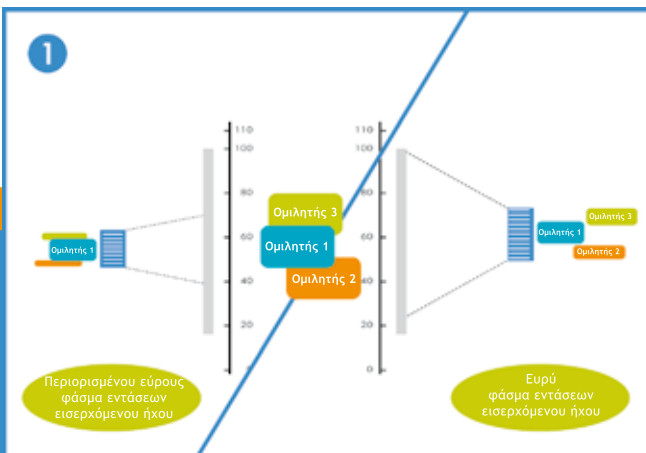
1

Ομιλητής 1

110
100
80
60
40
20

Ομιλητής 3
Ομιλητής 1
Ομιλητής 2

110
100
80
60
40
20
0

Ομιλητής 1
Ομιλητής 3
Ομιλητής 2

Περιορισμένου εύρους φάσμα εντάσεων εισερχόμενου ήχου

Ευρύ φάσμα εντάσεων εισερχόμενου ήχου